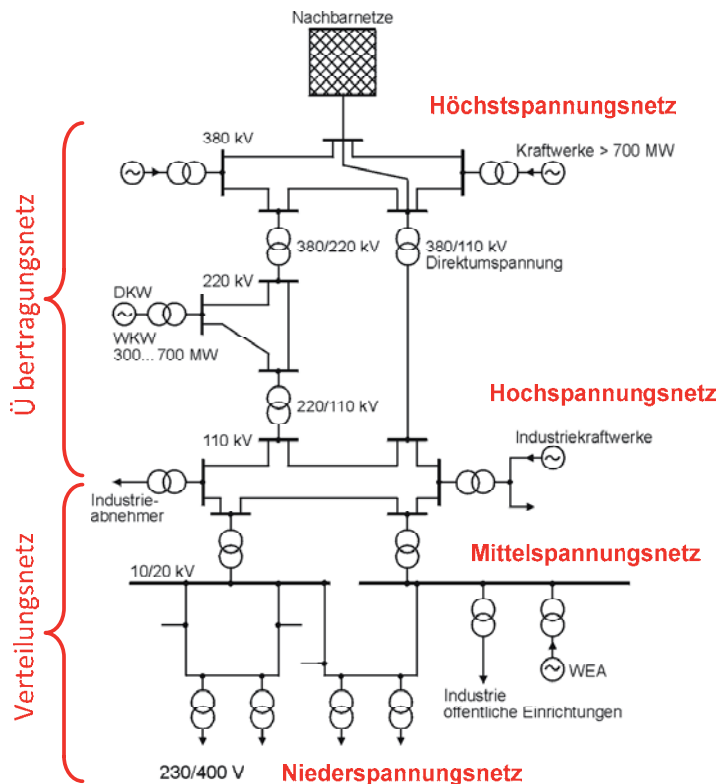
Nachbarnetze

Höchstspannungsnetz

380 kV

Kraftwerke > 700 MW

380/220 kV

380/110 kV
Direktumspannung

220 kV

DKW

WKW
300...700 MW

Übertragungsnetz

Hochspannungsnetz

220/110 kV

110 kV

Industriekraftwerke

Industrieabnehmer

Verteilungsnetz

Mittelspannungsnetz

10/20 kV

WEA

Industrie
öffentliche Einrichtungen

230/400 V

Niederspannungsnetz